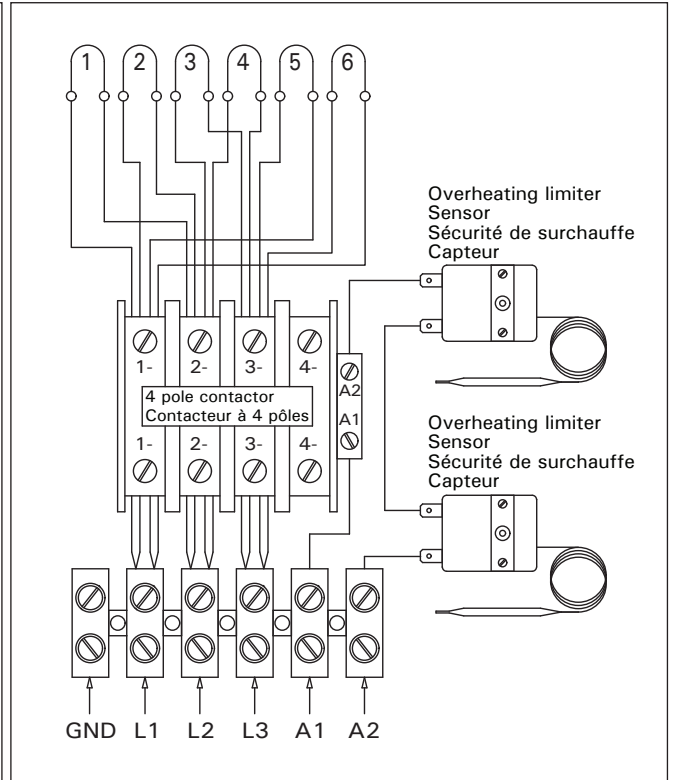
1 2 3 4 5 6

Overheating limiter
Sensor
Sécurité de surchauffe
Capteur

1- 2- 3- 4-

4 pole contactor
Contacteur à 4 pôles

A2
A1

1- 2- 3- 4-

Overheating limiter
Sensor
Sécurité de surchauffe
Capteur

GND L1 L2 L3 A1 A2